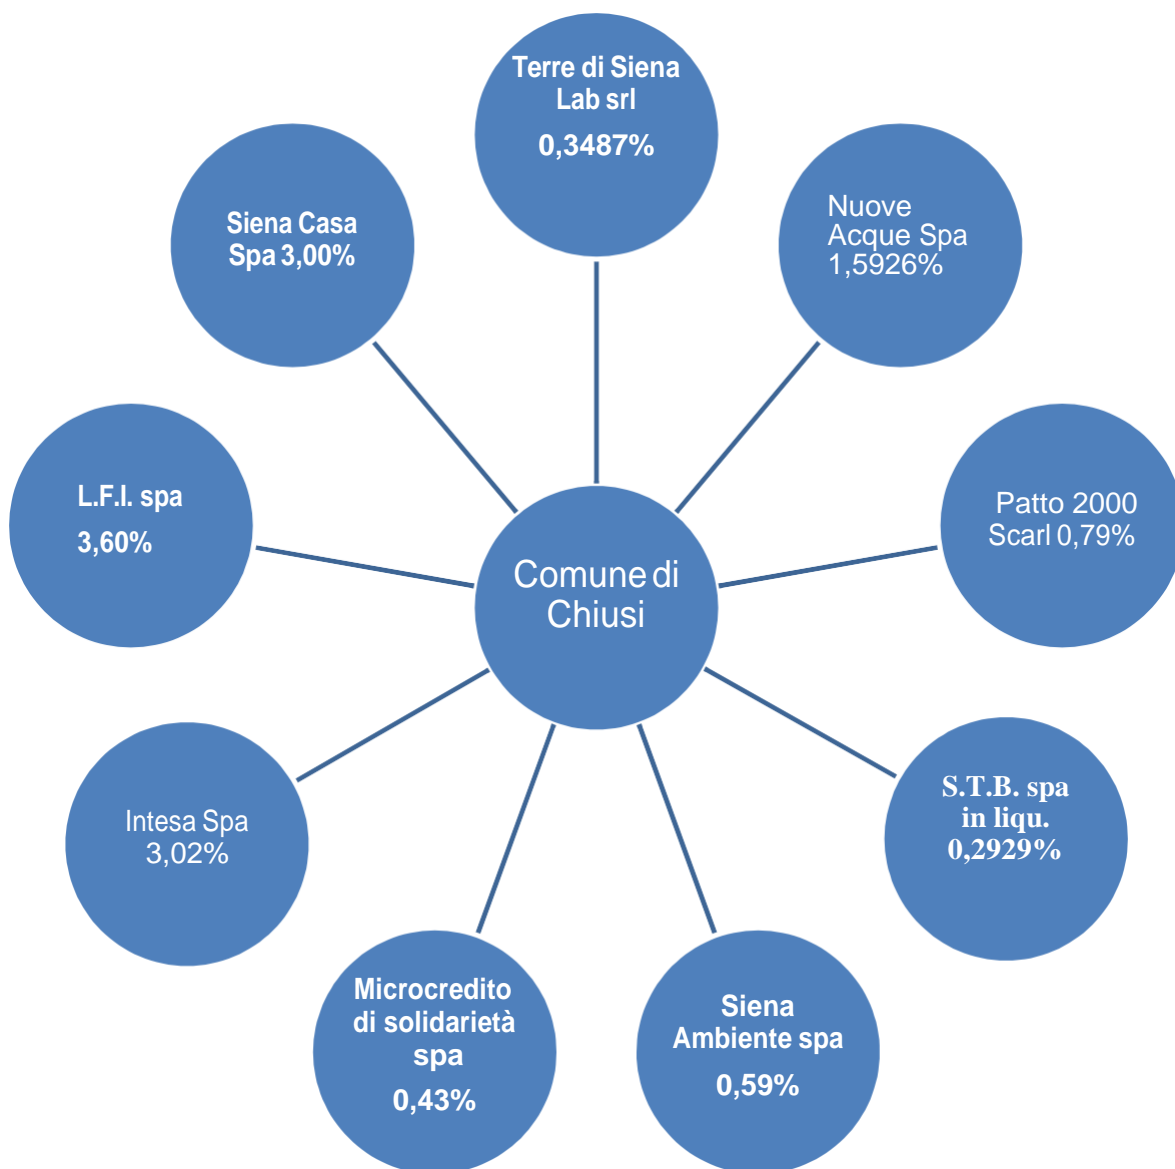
Terre di Siena Lab srl
0,3487%

Nuove Acque Spa 1,5926%

Patto 2000 Scarl 0,79%

S.T.B. spa in liqu. 0,2929%

Siena Ambiente spa
0,59%

Microcredito di solidarietà spa
0,43%

Intesa Spa 3,02%

L.F.I. spa
3,60%

Siena Casa Spa 3,00%

Comune di Chiusi